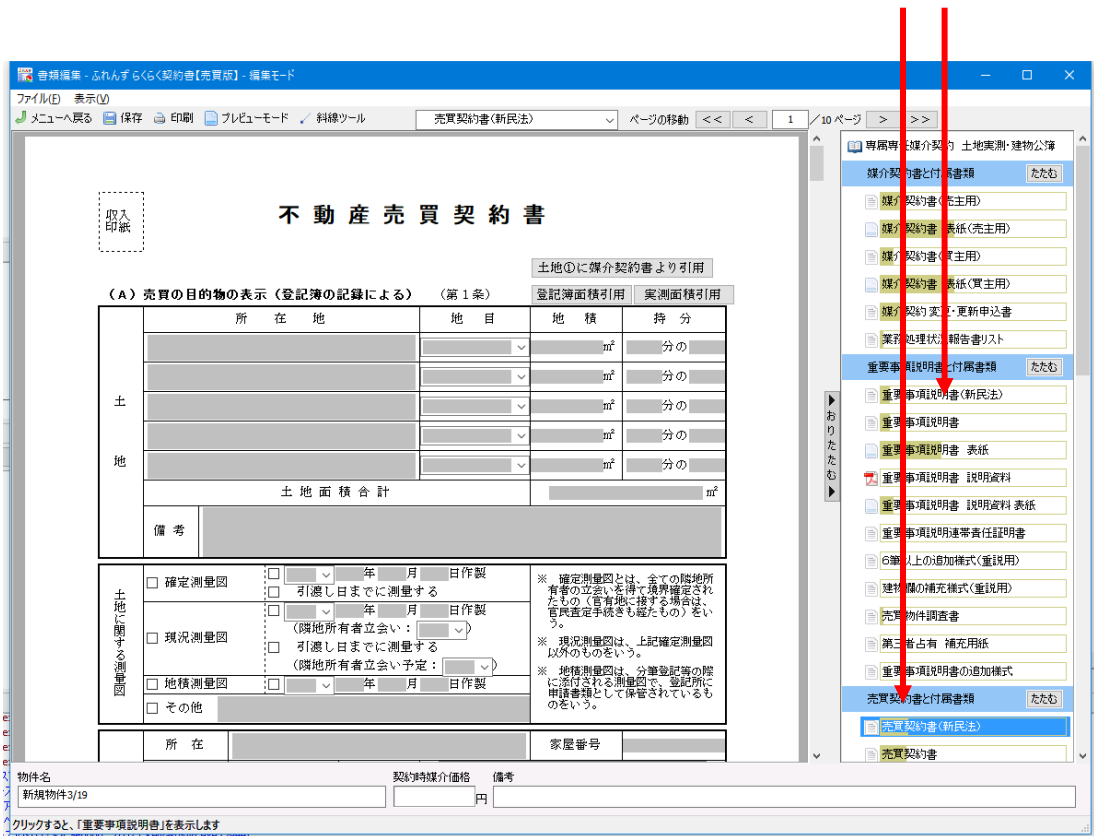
書類編集 - ふれんず らくらく契約書【売買版】 - 編集モード

ファイル(F) 表示(V)

メニューへ戻る 保存 印刷 プレビューモード 斜線ツール 売買契約書(新民法) ページの移動 << < 1 /10 ページ > >>

収入印紙

不動産売買契約書

土地①に媒介契約書より引用

(A)売買の目的物の表示(登記簿の記録による) (第1条) 登記簿面積引用 実測面積引用

| | 所在地 | 地目 | 地積 | 持分 |
|---|---|---|---|---|
| 土地 | | | ㎡ | 分の |
| | | | ㎡ | 分の |
| | | | ㎡ | 分の |
| | | | ㎡ | 分の |
| | | | ㎡ | 分の |
| | 土地面積合計 | | | ㎡ |
| | 備考 | | | |

土地に関する測量図

☐ 確定測量図 ☐ 年 月 日作製 ☐ 引渡し日までに測量する

☐ 現況測量図 ☐ 年 月 日作製 (隣地所有者立会い: ) ☐ 引渡し日までに測量する (隣地所有者立会い予定: )

☐ 地積測量図 ☐ 年 月 日作製

☐ その他

※ 確定測量図とは、全ての隣地所有者の立会いを得て境界確定されたもの(官有地に接する場合は、官民査定手続きも経たもの)をいう。

※ 現況測量図は、上記確定測量図以外のものをいう。

※ 地積測量図は、分筆登記等の際に添付される測量図で、登記所に申請書類として保管されているものをいう。

所在 家屋番号

おりたたむ

専属専任媒介契約 土地実測・建物公簿

媒介契約書と付属書類 たたむ
媒介契約書(売主用)
媒介契約書 表紙(売主用)
媒介契約書(買主用)
媒介契約書 表紙(買主用)
媒介契約 変更・更新申込書
業務処理状況報告書リスト

重要事項説明書と付属書類 たたむ
重要事項説明書(新民法)
重要事項説明書
重要事項説明書 表紙
重要事項説明書 説明資料
重要事項説明書 説明資料 表紙
重要事項説明連帯責任証明書
6筆以上の追加様式(重説用)
建物欄の補充様式(重説用)
売買物件調査書
第三者占有 補充用紙
重要事項説明書の追加様式

売買契約書と付属書類 たたむ
売買契約書(新民法)
売買契約書

物件名 契約時媒介価格 備考
新規物件3/19 円

クリックすると、「重要事項説明書」を表示します